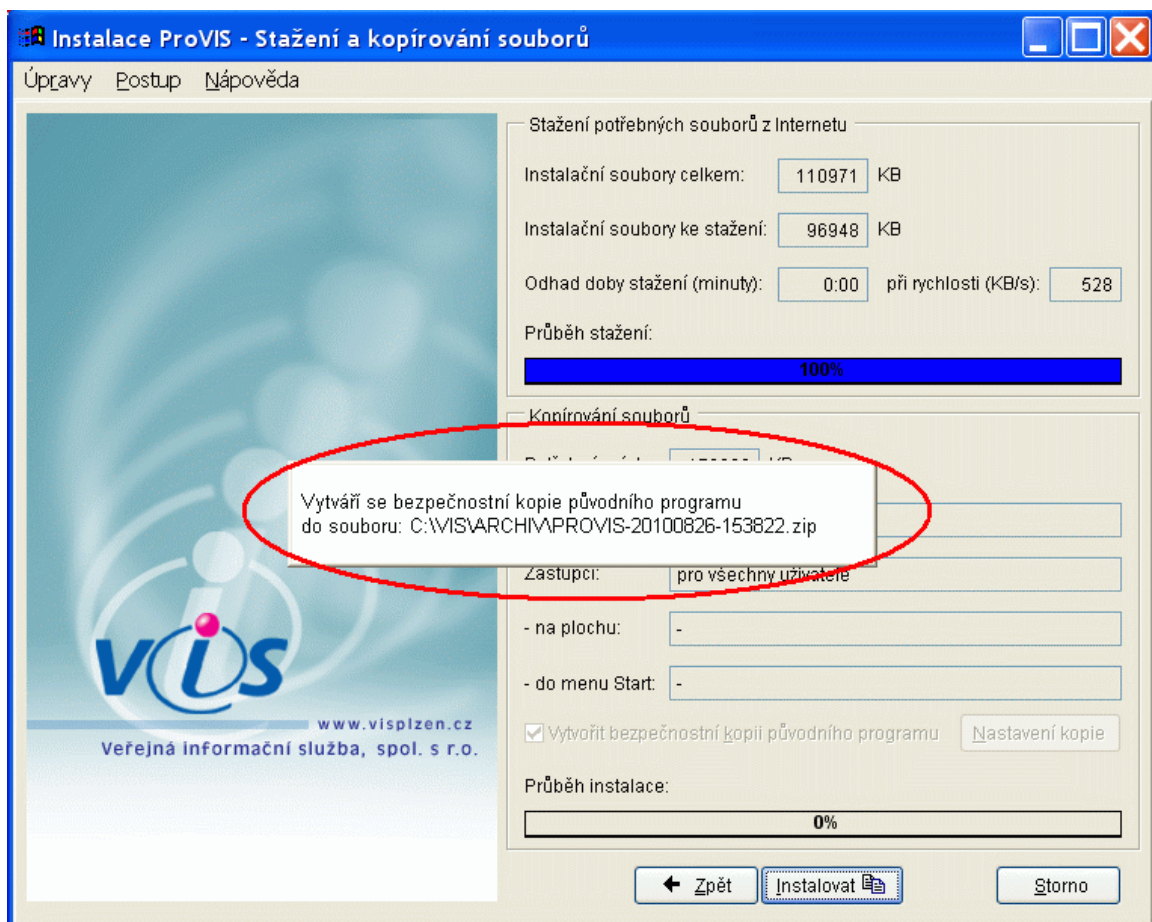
Instalace ProVIS - Stažení a kopírování souborů

Úpravy Postup Nápověda

Stažení potřebných souborů z Internetu

Instalační soubory celkem: 110971 KB

Instalační soubory ke stažení: 96948 KB

Odhad doby stažení (minuty): 0:00 při rychlosti (KB/s): 528

Průběh stažení:

100%

Kopírování souborů

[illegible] KB

Vytváří se bezpečnostní kopie původního programu do souboru: C:\VIS\ARCHIV\PROVIS-20100826-153822.zip

Zástupci: pro všechny uživatele

- na plochu: -

- do menu Start: -

Vytvořit bezpečnostní kopii původního programu Nastavení kopie

Průběh instalace:

0%

VIS
www.visplzen.cz
Veřejná informační služba, spol. s r.o.

Zpět Instalovat Storno